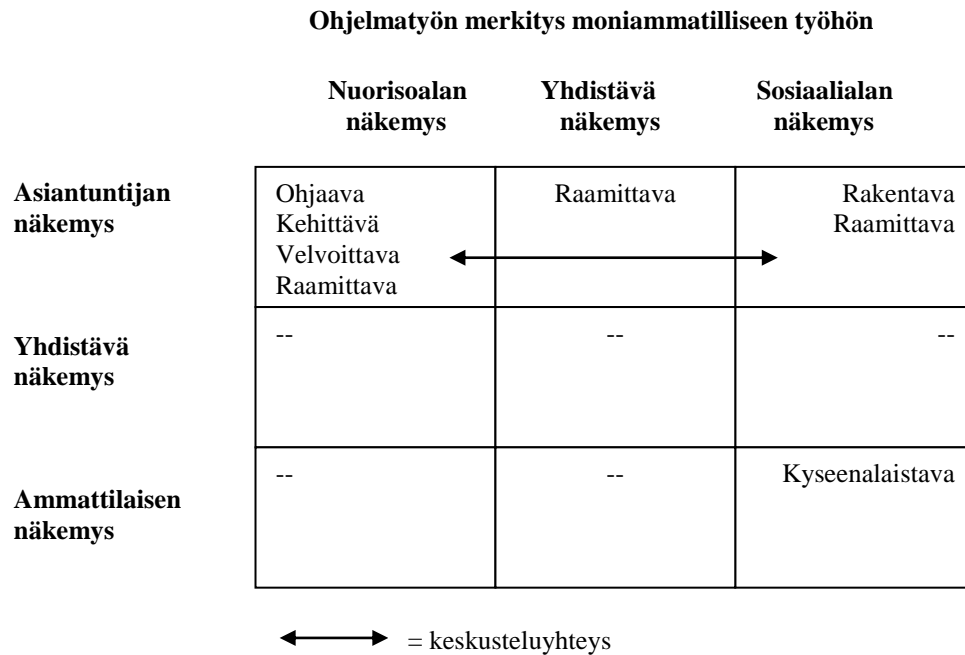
Ohjelmatyön merkitys moniammatilliseen työhön

| | Nuorisoalan näkemys | Yhdistävä näkemys | Sosiaalialan näkemys |
|---|---|---|---|
| Asiantuntijan näkemys | Ohjaava Kehittävä Velvoittava Raamittava | Raamittava | Rakentava Raamittava |
| Yhdistävä näkemys | -- | -- | -- |
| Ammattilaisen näkemys | -- | -- | Kyseenalaistava |

= keskusteluyhteys